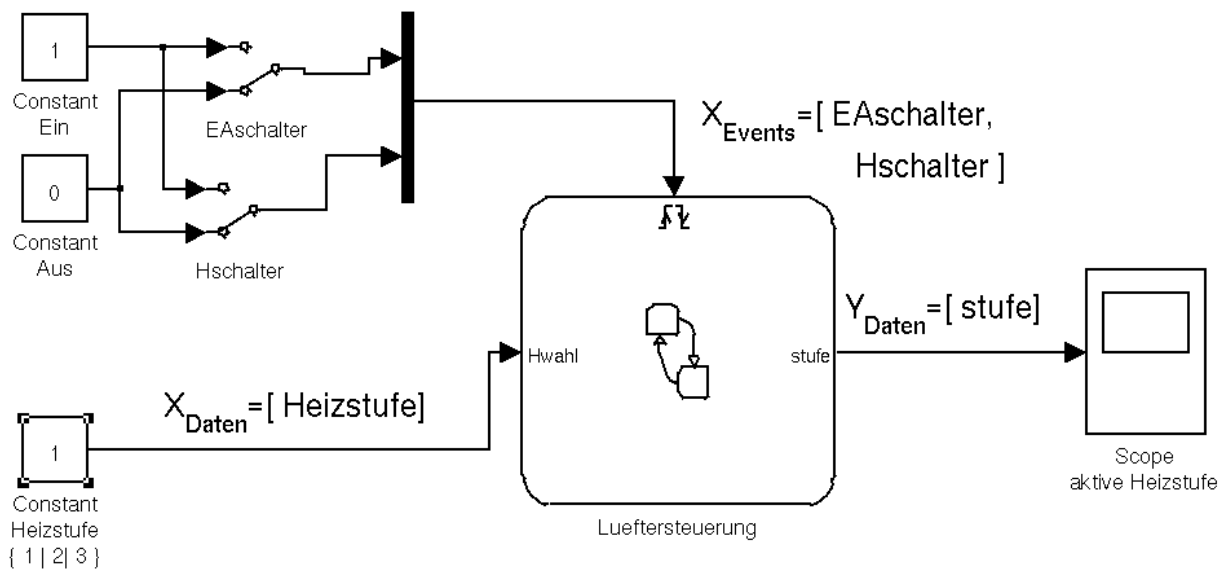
1

Constant
Ein

EAschalter

0

Constant
Aus

Hschalter

$X_{\mathbf{Events}}$=[ EAschalter, Hschalter ]

Hwahl

stufe

$Y_{\mathbf{Daten}}$=[ stufe]

$X_{\mathbf{Daten}}$=[ Heizstufe]

1

Constant
Heizstufe
{ 1 | 2| 3 }

Lueftersteuerung

Scope
aktive Heizstufe